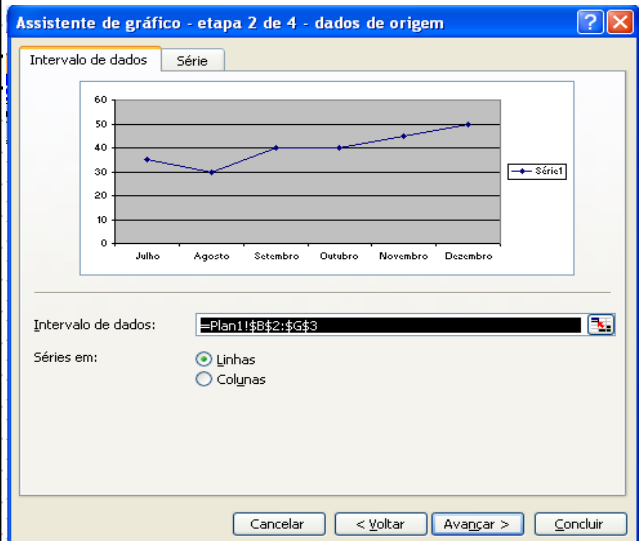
Assistente de gráfico - etapa 2 de 4 - dados de origem

?

Intervalo de dados | Série

60
50
40
30
20
10
0

Julho | Agosto | Setembro | Outubro | Novembro | Dezembro

Série1

Intervalo de dados: =Plan1!$B$2:$G$3

Séries em:
Linhas
Colunas

Cancelar | < Voltar | Avançar > | Concluir